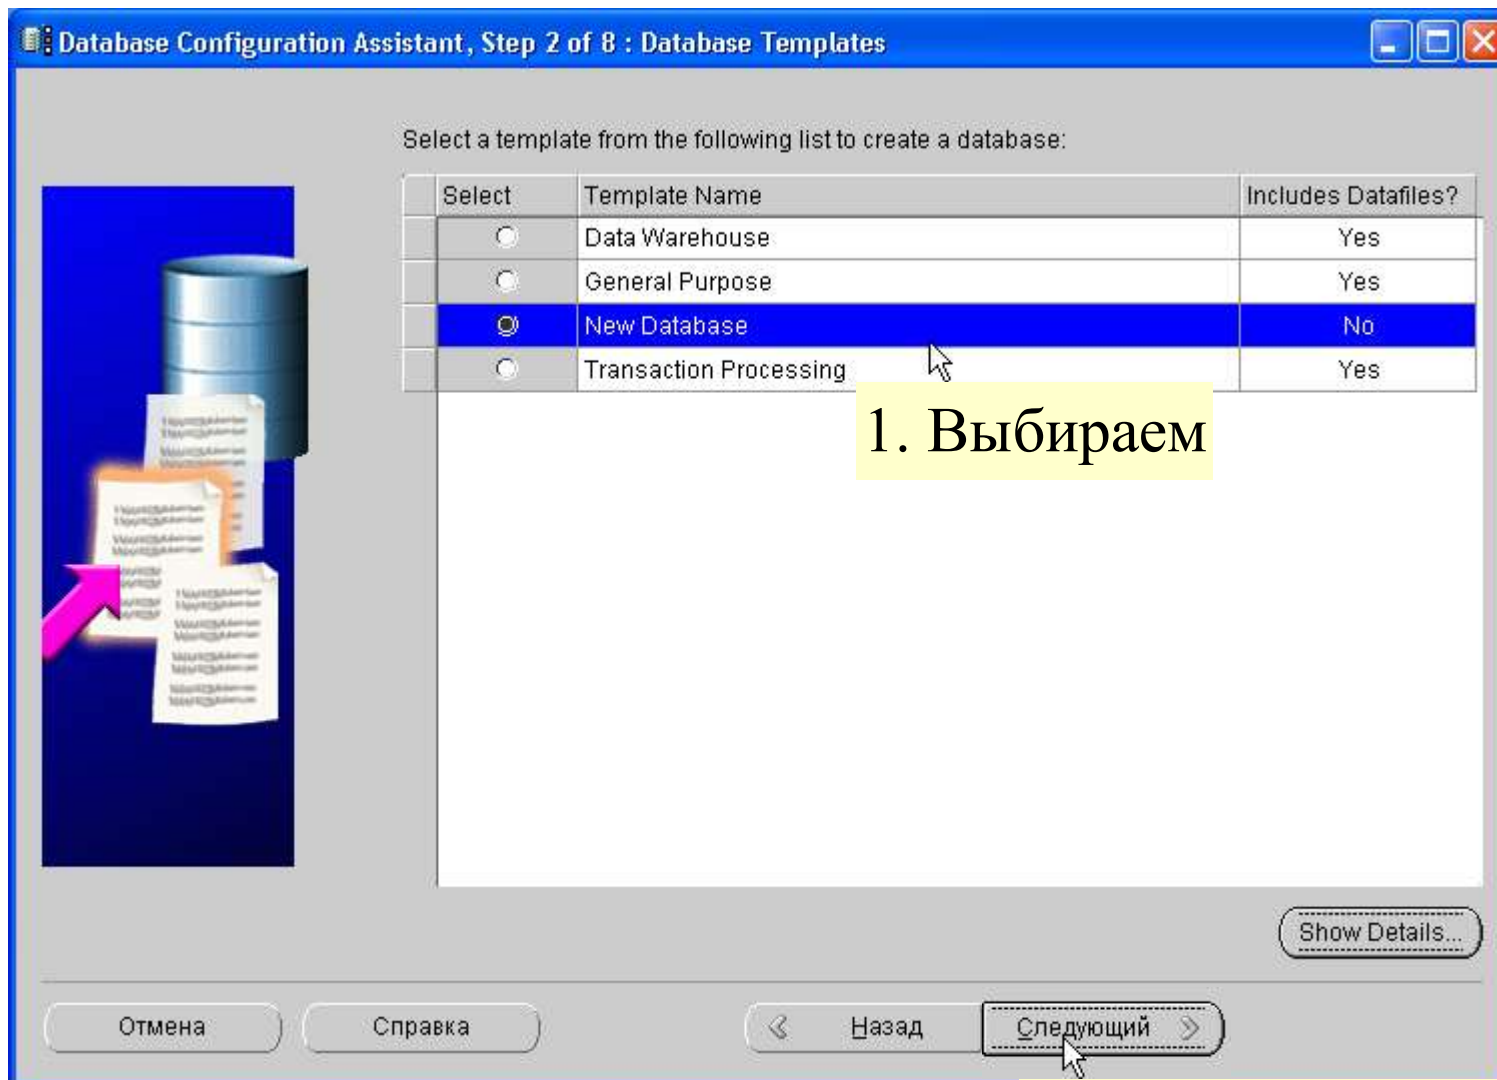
Database Configuration Assistant, Step 2 of 8 : Database Templates

Select a template from the following list to create a database:

| Select | Template Name | Includes Datafiles? |
|---|---|---|
| | Data Warehouse | Yes |
| | General Purpose | Yes |
| | New Database | No |
| | Transaction Processing | Yes |

1. Выбираем

Show Details...

Отмена

Справка

Назад

Следующий